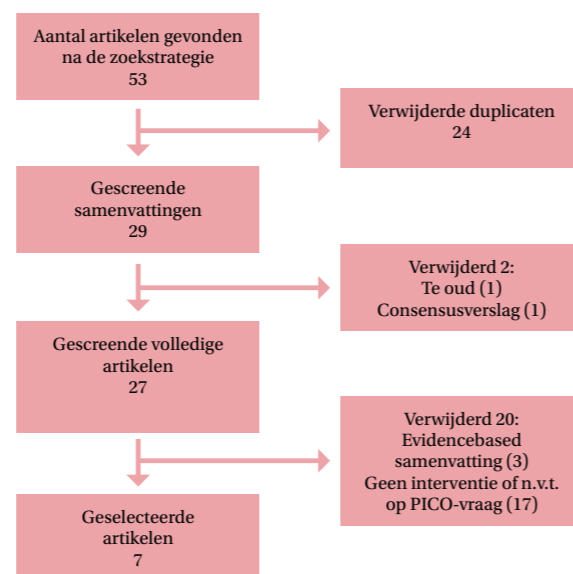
Aantal artikelen gevonden na de zoekstrategie
53

Verwijderde duplicaten
24

Gescreende samenvattingen
29

Verwijderd 2:
Te oud (1)
Consensusverslag (1)

Gescreende volledige artikelen
27

Verwijderd 20:
Evidencebased samenvatting (3)
Geen interventie of n.v.t. op PICO-vraag (17)

Geselecteerde artikelen
7